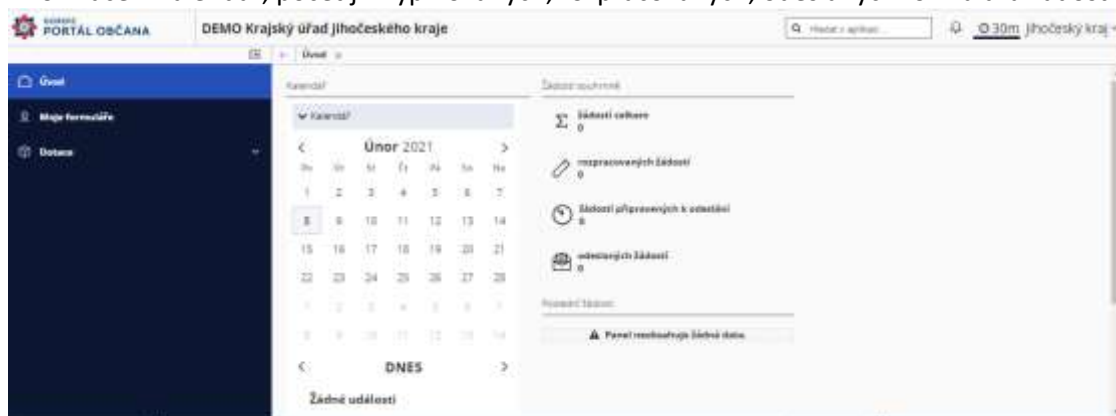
PORTÁL OBČANA
DEMO Krajský úřad Jihočeského kraje
Hledat v aplikaci
30m Jihočeský kraj
Úvod
Úvod
Moje formuláře
Dotace
Kalendář
Kalendář
Únor 2021
Po Út St Čt Pá So Ne
1 2 3 4 5 6 7
8 9 10 11 12 13 14
15 16 17 18 19 20 21
22 23 24 25 26 27 28
1 2 3 4 5 6 7
8 9 10 11 12 13 14
DNES
Žádné události
Žádosti souhrnně
Žádostí celkem
0
rozpracovaných žádostí
0
žádostí připravených k odeslání
0
odeslaných žádostí
0
Poslední žádosti
Panel neobsahuje žádná data.